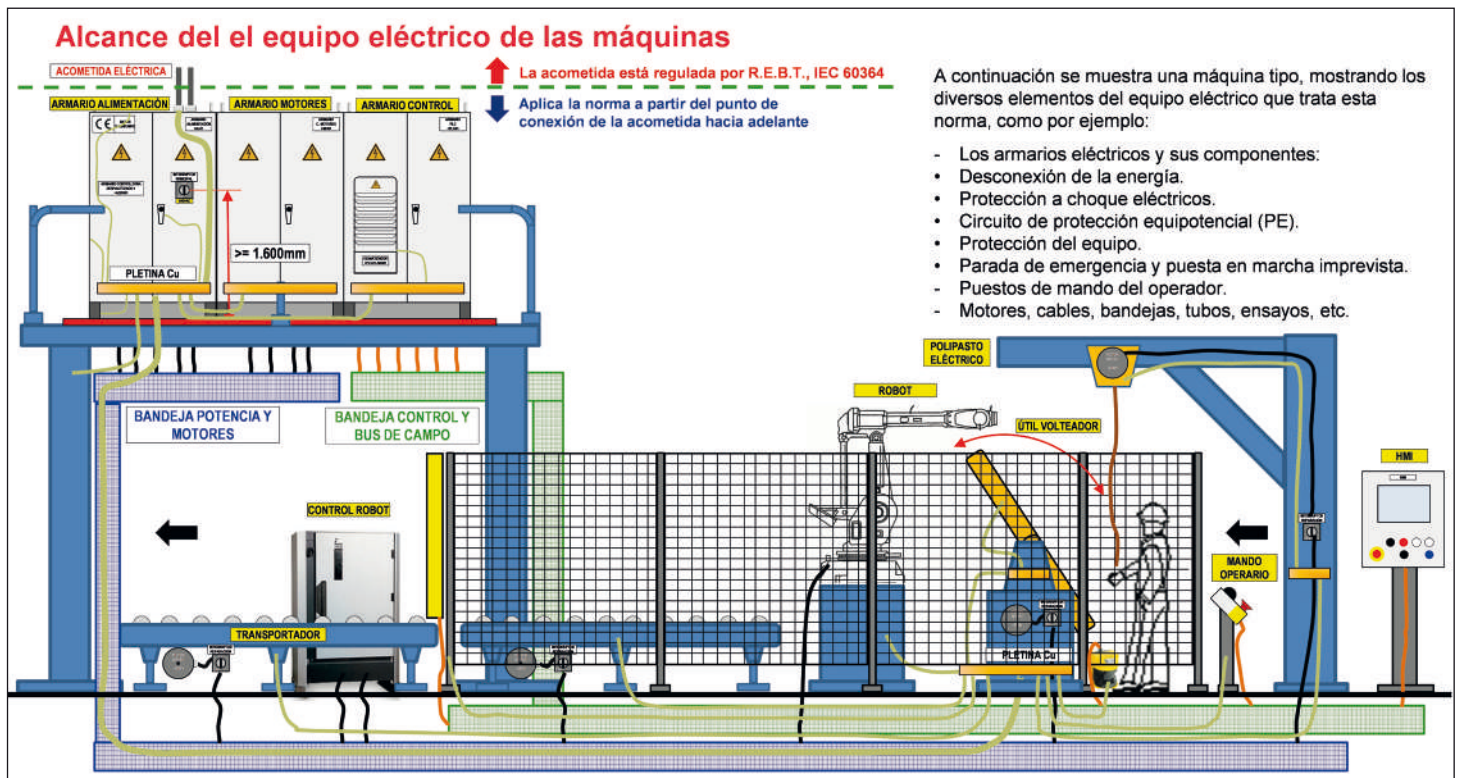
Alcance del el equipo eléctrico de las máquinas

ACOMETIDA ELÉCTRICA

La acometida está regulada por R.E.B.T., IEC 60364

Aplica la norma a partir del punto de conexión de la acometida hacia adelante

ARMARIO ALIMENTACIÓN

ARMARIO MOTORES

ARMARIO CONTROL

CE

>= 1.600mm

PLETINA Cu

A continuación se muestra una máquina tipo, mostrando los diversos elementos del equipo eléctrico que trata esta norma, como por ejemplo:

- Los armarios eléctricos y sus componentes:
• Desconexión de la energía.
• Protección a choque eléctricos.
• Circuito de protección equipotencial (PE).
• Protección del equipo.
• Parada de emergencia y puesta en marcha imprevista.
- Puestos de mando del operador.
- Motores, cables, bandejas, tubos, ensayos, etc.

POLIPASTO ELÉCTRICO

ROBOT

ÚTIL VOLTEADOR

BANDEJA POTENCIA Y MOTORES

BANDEJA CONTROL Y BUS DE CAMPO

CONTROL ROBOT

HMI

MANDO OPERARIO

TRANSPORTADOR

PLETINA Cu